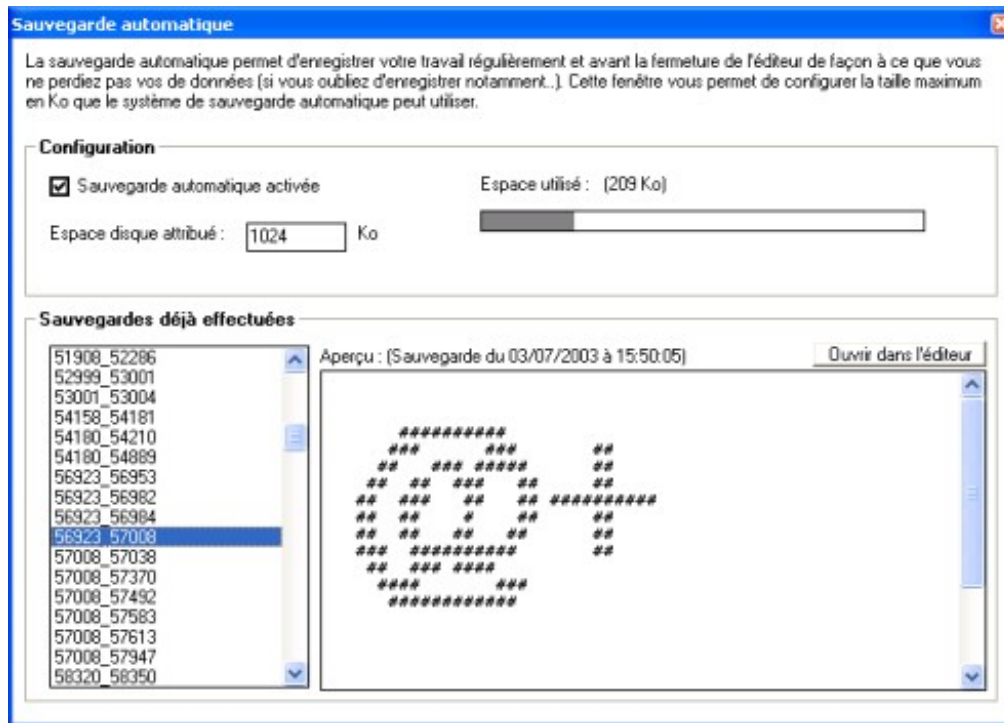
Sauvegarde automatique

La sauvegarde automatique permet d'enregistrer votre travail régulièrement et avant la fermeture de l'éditeur de façon à ce que vous ne perdiez pas vos de données (si vous oubliez d'enregistrer notamment..). Cette fenêtre vous permet de configurer la taille maximum en Ko que le système de sauvegarde automatique peut utiliser.

Configuration

Sauvegarde automatique activée

Espace utilisé : (209 Ko)

Espace disque attribué : 1024 Ko

Sauvegardes déjà effectuées

51908_52286
52999_53001
53001_53004
54158_54181
54180_54210
54180_54889
56923_56953
56923_56982
56923_56984
56923_57008
57008_57038
57008_57370
57008_57492
57008_57583
57008_57613
57008_57947
58320_58350

Aperçu : (Sauvegarde du 03/07/2003 à 15:50:05)

Ouvrir dans l'éditeur

##########
### ### ##
## ### ##### ##
## ## ### ## ##
## ### ## ## ##########
## ## # ## ##
## ## ## ## ##
### ########## ##
## ### ####
#### ###
############